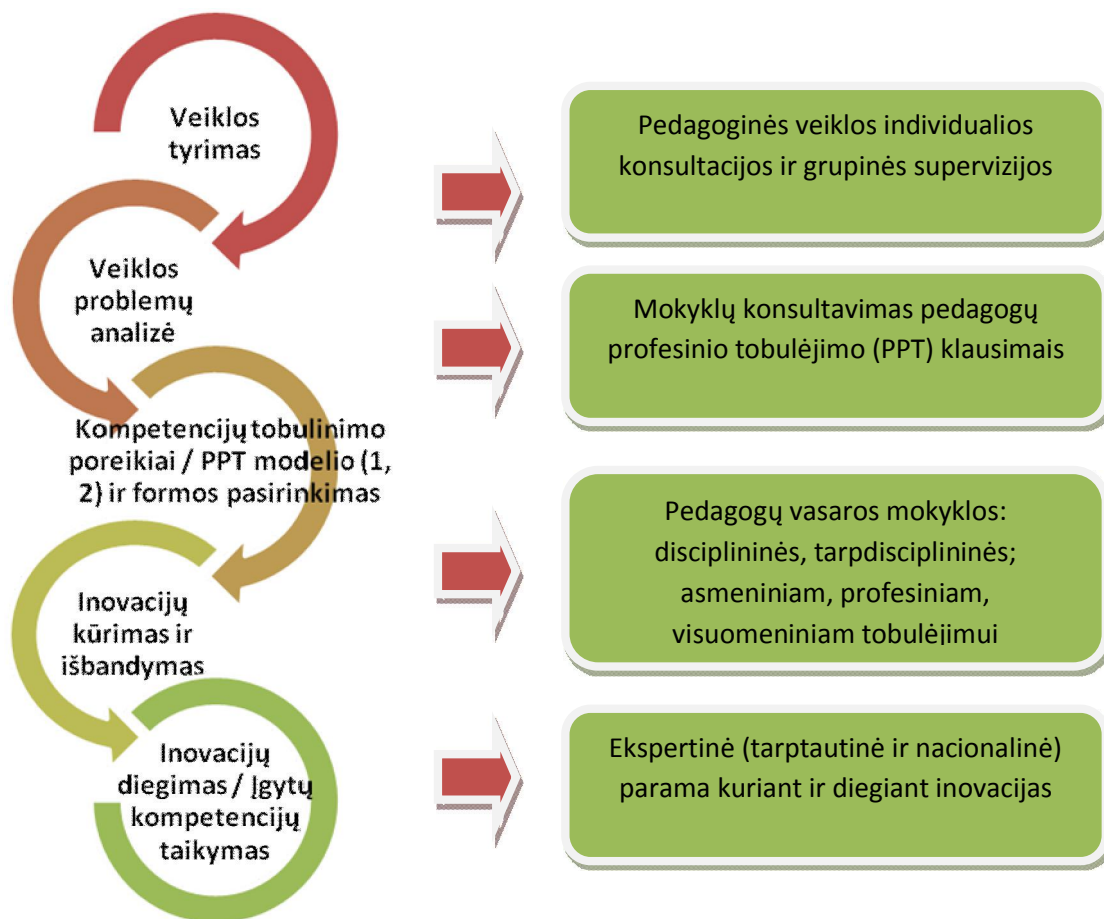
Veiklos tyrimas

Veiklos problemų analizė

Kompetencijų tobulinimo poreikiai / PPT modelio (1, 2) ir formos pasirinkimas

Inovacijų kūrimas ir išbandymas

Inovacijų diegimas / Įgytų kompetencijų taikymas

Pedagoginės veiklos individualios konsultacijos ir grupinės supervizijos

Mokyklų konsultavimas pedagogų profesinio tobulėjimo (PPT) klausimais

Pedagogų vasaros mokyklos: disciplininės, tarpdisciplininės; asmeniniam, profesiniam, visuomeniniam tobulėjimui

Ekspertinė (tarptautinė ir nacionalinė) parama kuriant ir diegiant inovacijas